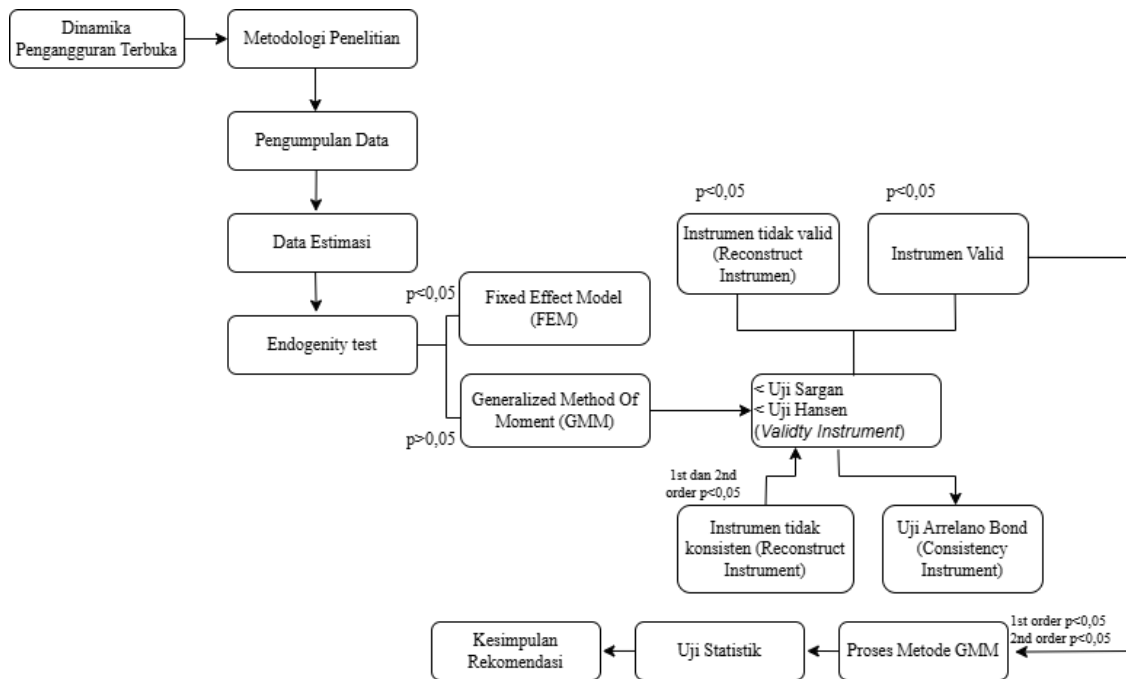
Dinamika Pengangguran Terbuka

Metodologi Penelitian

Pengumpulan Data

Data Estimasi

Endogenity test

p<0,05

Fixed Effect Model (FEM)

p>0,05

Generalized Method Of Moment (GMM)

p<0,05

Instrumen tidak valid (Reconstruct Instrumen)

p<0,05

Instrumen Valid

< Uji Sargan
< Uji Hansen
(Validty Instrument)

1st dan 2nd order p<0,05

Instrumen tidak konsisten (Reconstruct Instrument)

Uji Arrelano Bond (Consistency Instrument)

1st order p<0,05
2nd order p<0,05

Proses Metode GMM

Uji Statistik

Kesimpulan Rekomendasi